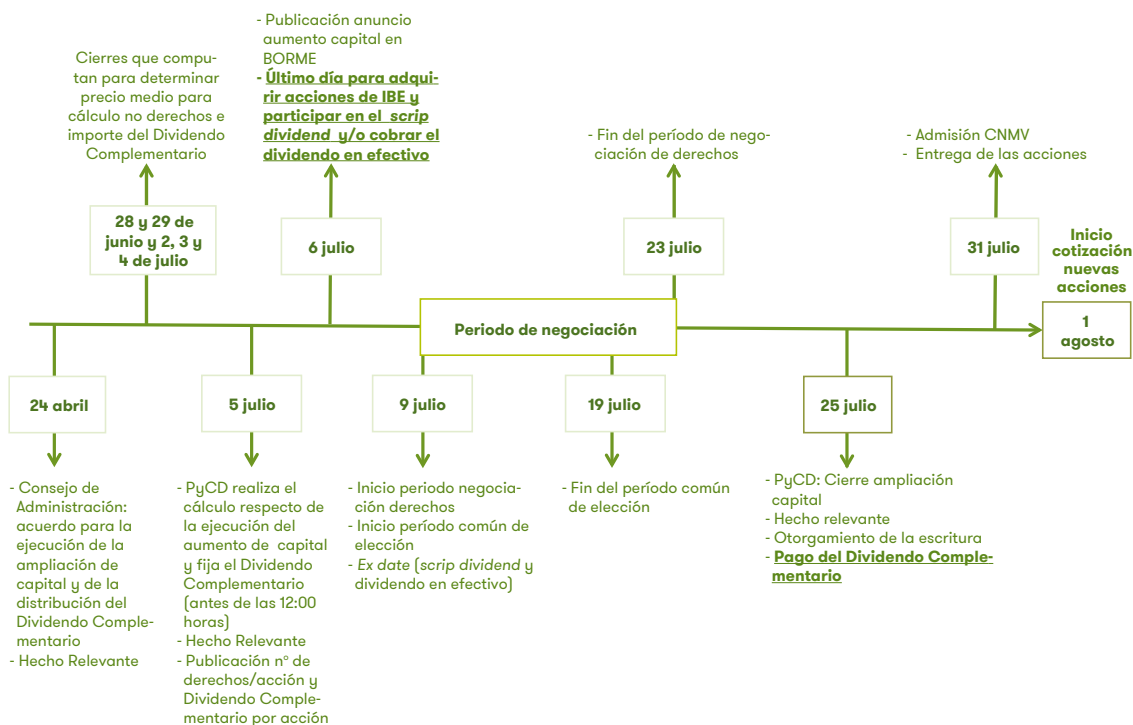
Cierres que computan para determinar precio medio para cálculo no derechos e importe del Dividendo Complementario

28 y 29 de junio y 2, 3 y 4 de julio

- Publicación anuncio aumento capital en BORME
- **Último día para adquirir acciones de IBE y participar en el *scrip dividend* y/o cobrar el dividendo en efectivo**

6 julio

- Fin del período de negociación de derechos

23 julio

- Admisión CNMV
- Entrega de las acciones

31 julio

Inicio cotización nuevas acciones

1 agosto

Periodo de negociación

24 abril

- Consejo de Administración: acuerdo para la ejecución de la ampliación de capital y de la distribución del Dividendo Complementario
- Hecho Relevante

5 julio

- PyCD realiza el cálculo respecto de la ejecución del aumento de capital y fija el Dividendo Complementario (antes de las 12:00 horas)
- Hecho Relevante
- Publicación nº de derechos/acción y Dividendo Complementario por acción

9 julio

- Inicio periodo negociación derechos
- Inicio período común de elección
- *Ex date* (*scrip dividend* y dividendo en efectivo)

19 julio

- Fin del período común de elección

25 julio

- PyCD: Cierre ampliación capital
- Hecho relevante
- Otorgamiento de la escritura
- **Pago del Dividendo Complementario**